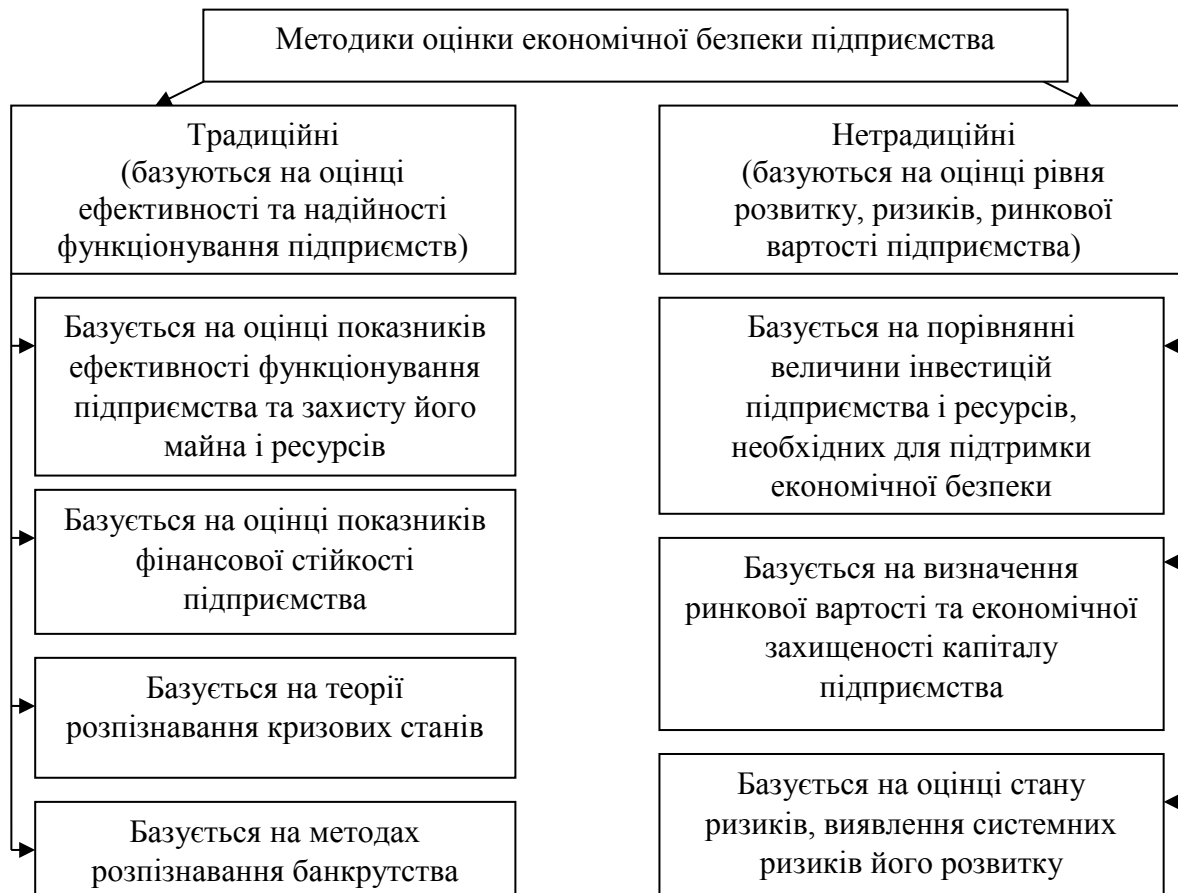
Методики оцінки економічної безпеки підприємства

Традиційні (базуються на оцінці ефективності та надійності функціонування підприємств)

Базується на оцінці показників ефективності функціонування підприємства та захисту його майна і ресурсів

Базується на оцінці показників фінансової стійкості підприємства

Базується на теорії розпізнавання кризових станів

Базується на методах розпізнавання банкрутства

Нетрадиційні (базуються на оцінці рівня розвитку, ризиків, ринкової вартості підприємства)

Базується на порівнянні величини інвестицій підприємства і ресурсів, необхідних для підтримки економічної безпеки

Базується на визначення ринкової вартості та економічної захищеності капіталу підприємства

Базується на оцінці стану ризиків, виявлення системних ризиків його розвитку